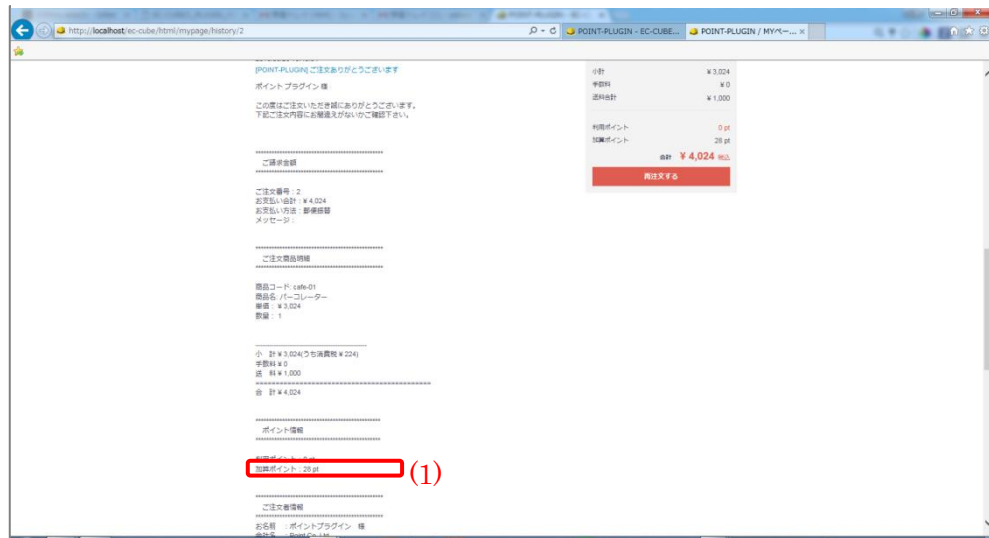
http://localhost/ec-cube/html/mypage/history/2

POINT-PLUGIN - EC-CUBE...

POINT-PLUGIN / MYペー...

[POINT-PLUGIN] ご注文ありがとうございます

ポイントプラグイン 様

この度はご注文いただき誠にありがとうございます。
下記ご注文内容にお間違えがないかご確認下さい。

************************************************
ご請求金額
************************************************

ご注文番号：2
お支払い合計：¥ 4,024
お支払い方法：郵便振替
メッセージ：

************************************************
ご注文商品明細
************************************************

商品コード: cafe-01
商品名: パーコレーター
単価： ¥ 3,024
数量： 1

-------------------------------------------------
小　計 ¥ 3,024(うち消費税 ¥ 224)
手数料 ¥ 0
送　料 ¥ 1,000
=================================================
合　計 ¥ 4,024

************************************************
ポイント情報
************************************************

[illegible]
加算ポイント：28 pt

(1)

************************************************
ご注文者情報
************************************************
お名前　：ポイントプラグイン　様
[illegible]

小計 ¥ 3,024
手数料 ¥ 0
送料合計 ¥ 1,000

利用ポイント 0 pt
加算ポイント 28 pt

合計 ¥ 4,024 税込

再注文する